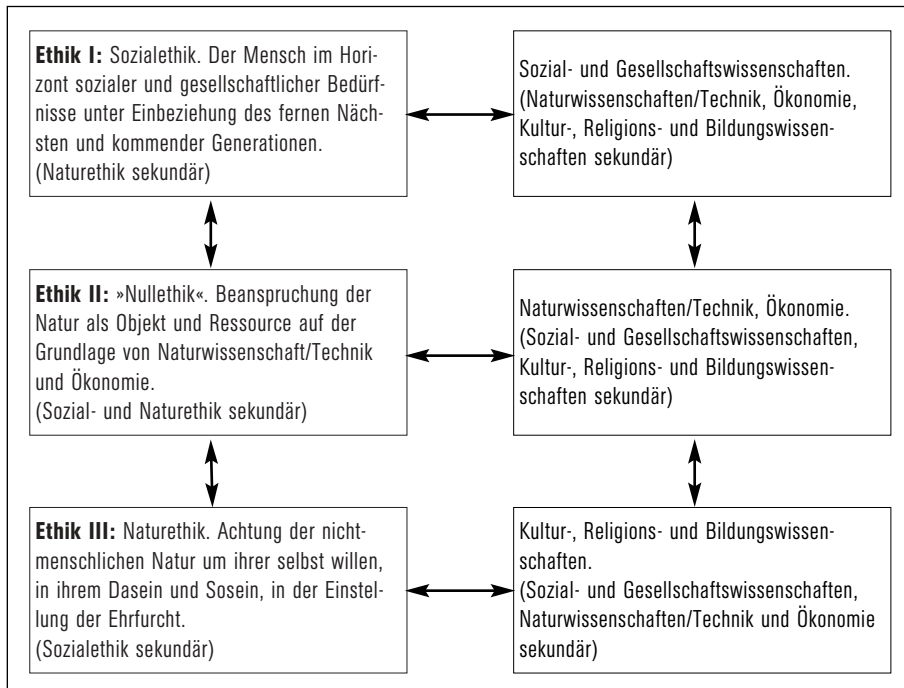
**Ethik I:** Sozialethik. Der Mensch im Horizont sozialer und gesellschaftlicher Bedürfnisse unter Einbeziehung des fernen Nächsten und kommender Generationen.
(Naturethik sekundär)

Sozial- und Gesellschaftswissenschaften.
(Naturwissenschaften/Technik, Ökonomie, Kultur-, Religions- und Bildungswissenschaften sekundär)

**Ethik II:** »Nullethik«. Beanspruchung der Natur als Objekt und Ressource auf der Grundlage von Naturwissenschaft/Technik und Ökonomie.
(Sozial- und Naturethik sekundär)

Naturwissenschaften/Technik, Ökonomie.
(Sozial- und Gesellschaftswissenschaften, Kultur-, Religions- und Bildungswissenschaften sekundär)

**Ethik III:** Naturethik. Achtung der nichtmenschlichen Natur um ihrer selbst willen, in ihrem Dasein und Sosein, in der Einstellung der Ehrfurcht.
(Sozialethik sekundär)

Kultur-, Religions- und Bildungswissenschaften.
(Sozial- und Gesellschaftswissenschaften, Naturwissenschaften/Technik und Ökonomie sekundär)